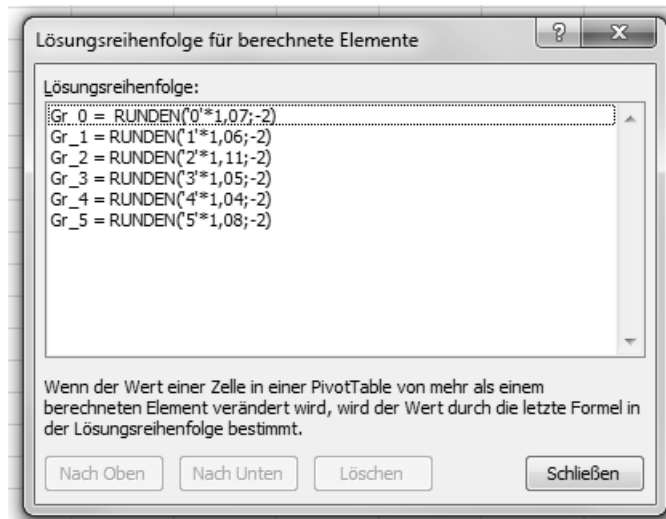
Lösungsreihenfolge für berechnete Elemente

?

X

Lösungsreihenfolge:

Gr_0 = RUNDEN('0'*1,07;-2)
Gr_1 = RUNDEN('1'*1,06;-2)
Gr_2 = RUNDEN('2'*1,11;-2)
Gr_3 = RUNDEN('3'*1,05;-2)
Gr_4 = RUNDEN('4'*1,04;-2)
Gr_5 = RUNDEN('5'*1,08;-2)

Wenn der Wert einer Zelle in einer PivotTable von mehr als einem berechneten Element verändert wird, wird der Wert durch die letzte Formel in der Lösungsreihenfolge bestimmt.

Nach Oben

Nach Unten

Löschen

Schließen